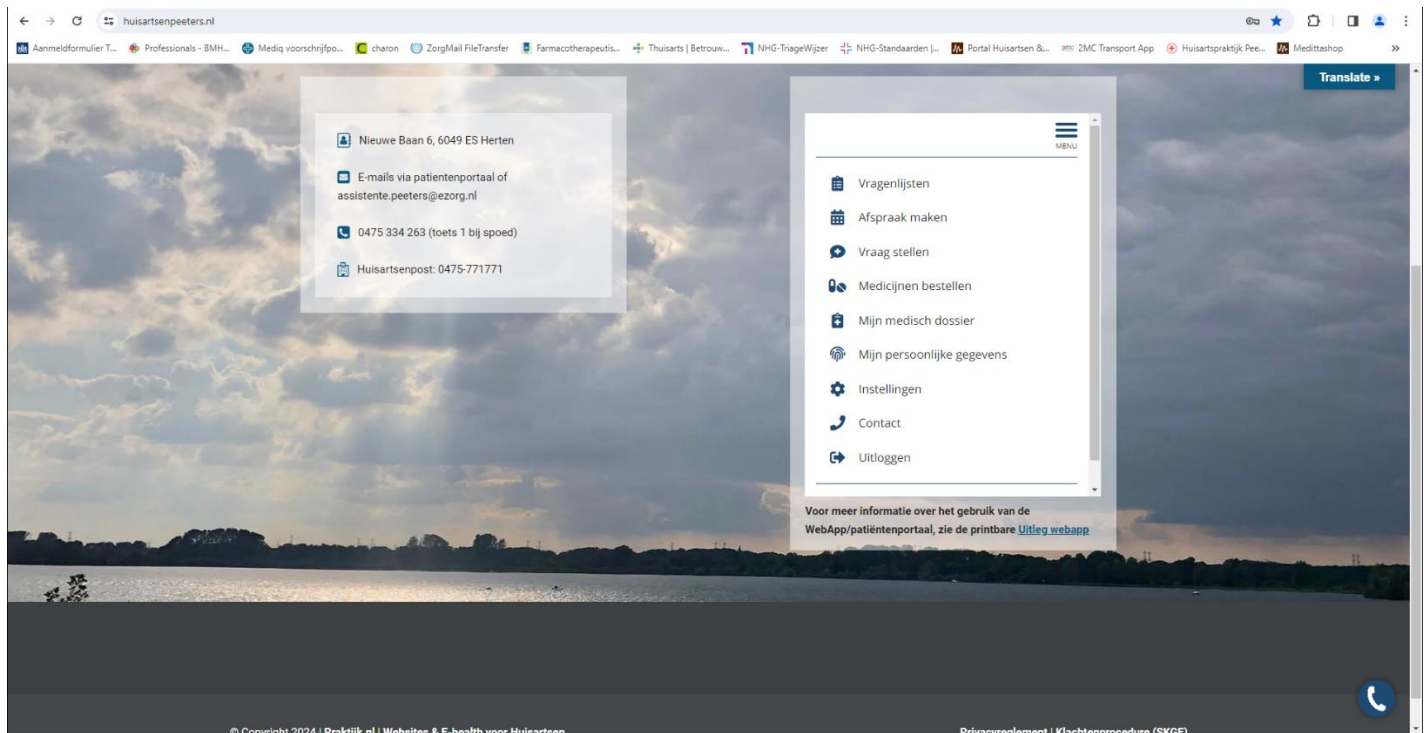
huisartsenpeeters.nl

Aanmeldformulier T... Professionals - BMH... Mediq voorschrijfpo... charon ZorgMail FileTransfer Farmacotherapeutis... Thuisarts | Betrouw... NHG-TriageWijzer NHG-Standaarden |... Portal Huisartsen &... 2MC Transport App Huisartspraktijk Pee... Medittashop »

Translate »

Nieuwe Baan 6, 6049 ES Herten

E-mails via patientenportaal of assistente.peeters@ezorg.nl

0475 334 263 (toets 1 bij spoed)

Huisartsenpost: 0475-771771

MENU

Vragenlijsten

Afspraak maken

Vraag stellen

Medicijnen bestellen

Mijn medisch dossier

Mijn persoonlijke gegevens

Instellingen

Contact

Uitloggen

Voor meer informatie over het gebruik van de WebApp/patiëntenportaal, zie de printbare Uitleg webapp

© Copyright 2024 | Praktijk.nl | Websites & E-health voor Huisartsen

Privacyreglement | Klachtenprocedure (SKGE)